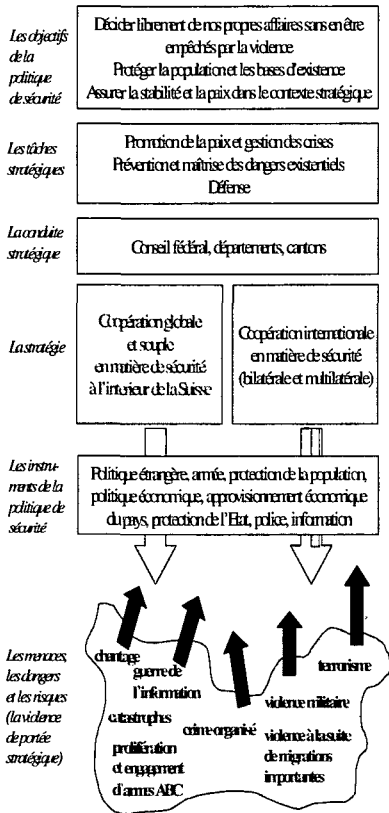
Les objectifs de la politique de sécurité

Décider librement de nos propres affaires sans en être empêchés par la violence
Protéger la population et les bases d'existence
Assurer la stabilité et la paix dans le contexte stratégique

Les tâches stratégiques

Promotion de la paix et gestion des crises
Prévention et maîtrise des dangers existentiels
Défense

La conduite stratégique

Conseil fédéral, départements, cantons

La stratégie

Coopération globale et souple en matière de sécurité à l'interieur de la Suisse

Coopération internationale en matière de sécurité (bilatérale et multilatérale)

Les instruments de la politique de sécurité

Politique étrangère, armée, protection de la population, politique économique, approvisionnement économique du pays, protection de l'Etat, police, information

Les menaces, les dangers et les risques (la violence de portée stratégique)

chantage
guerre de l'information
catastrophes
crime organisé
prolifération et engagement d'armes ABC
violence militaire
terrorisme
violence à la suite de migrations importantes